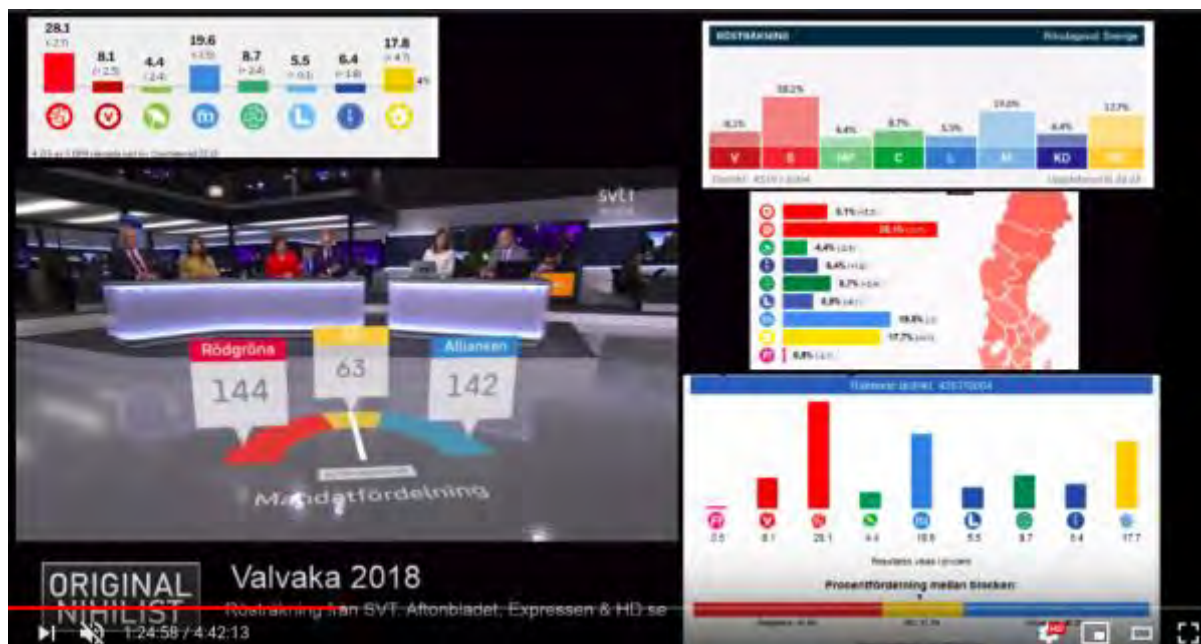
28.1
8.1
4.4
19.6
8.7
5.5
6.4
17.8
4%

RÖSTRÄKNING
V S MP C L M KD SD
28.2%
19.6%
17.7%

svt

Rödgröna
144
63
Alliansen
142
Mandatfördelning

V
28.1
4.4
19.6
5.5
8.7
6.4
17.7
0.5
8.1

Resultatet visas i procent

Procentfördelning mellan blocken

ORIGINAL NIHILIST
Valvaka 2018
Rösträkning från SVT, Aftonbladet, Expressen & HD se

1:24:58 / 4:42:13